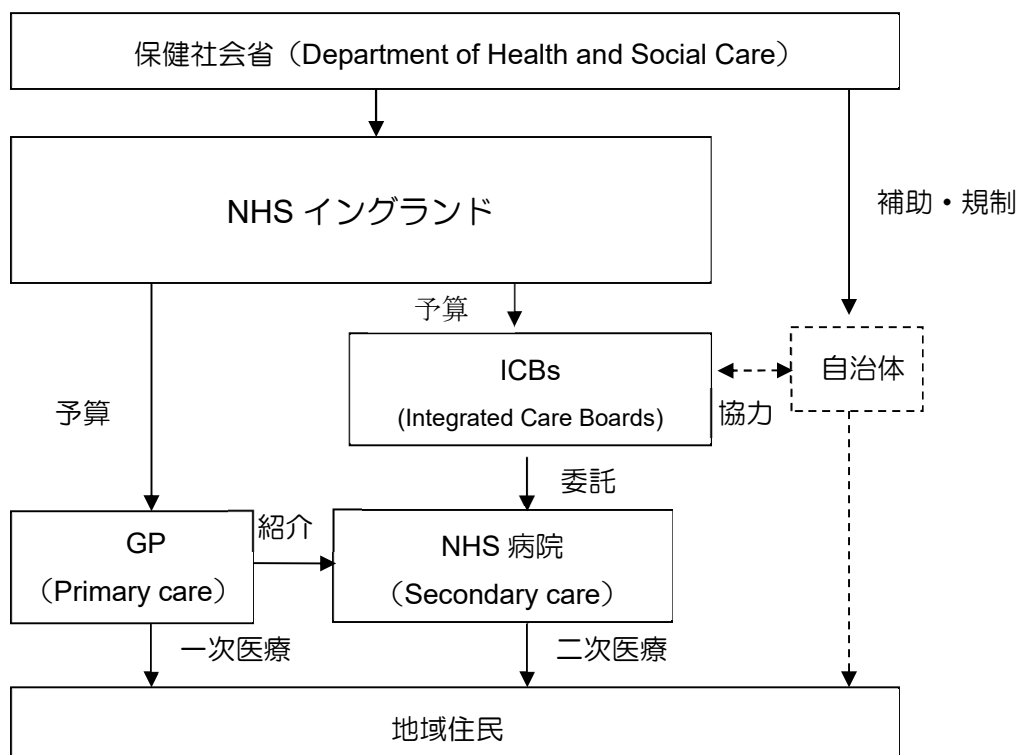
保健社会省（Department of Health and Social Care）

NHS イングランド

補助・規制

予算

ICBs
(Integrated Care Boards)

自治体

協力

予算

委託

GP
（Primary care）

紹介

NHS 病院
（Secondary care）

一次医療

二次医療

地域住民